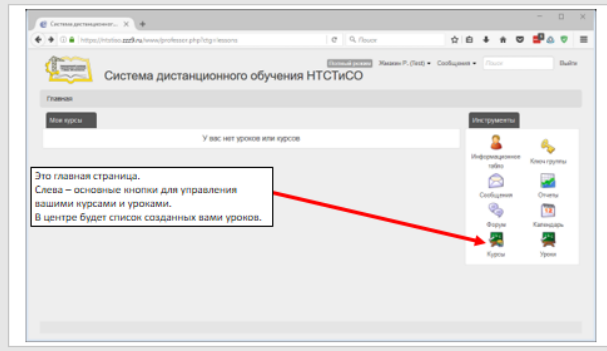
Система дистанционного обучения НТСТиСО

Главная

Мои курсы

У вас нет уроков или курсов

Инструменты

Информационное табло

Ключ группы

Сообщения

Отчеты

Форум

Календарь

Курсы

Уроки

Это главная страница.
Слева – основные кнопки для управления вашими курсами и уроками.
В центре будет список созданных вами уроков.

Основной режим

Сообщения

Поиск

Выйти